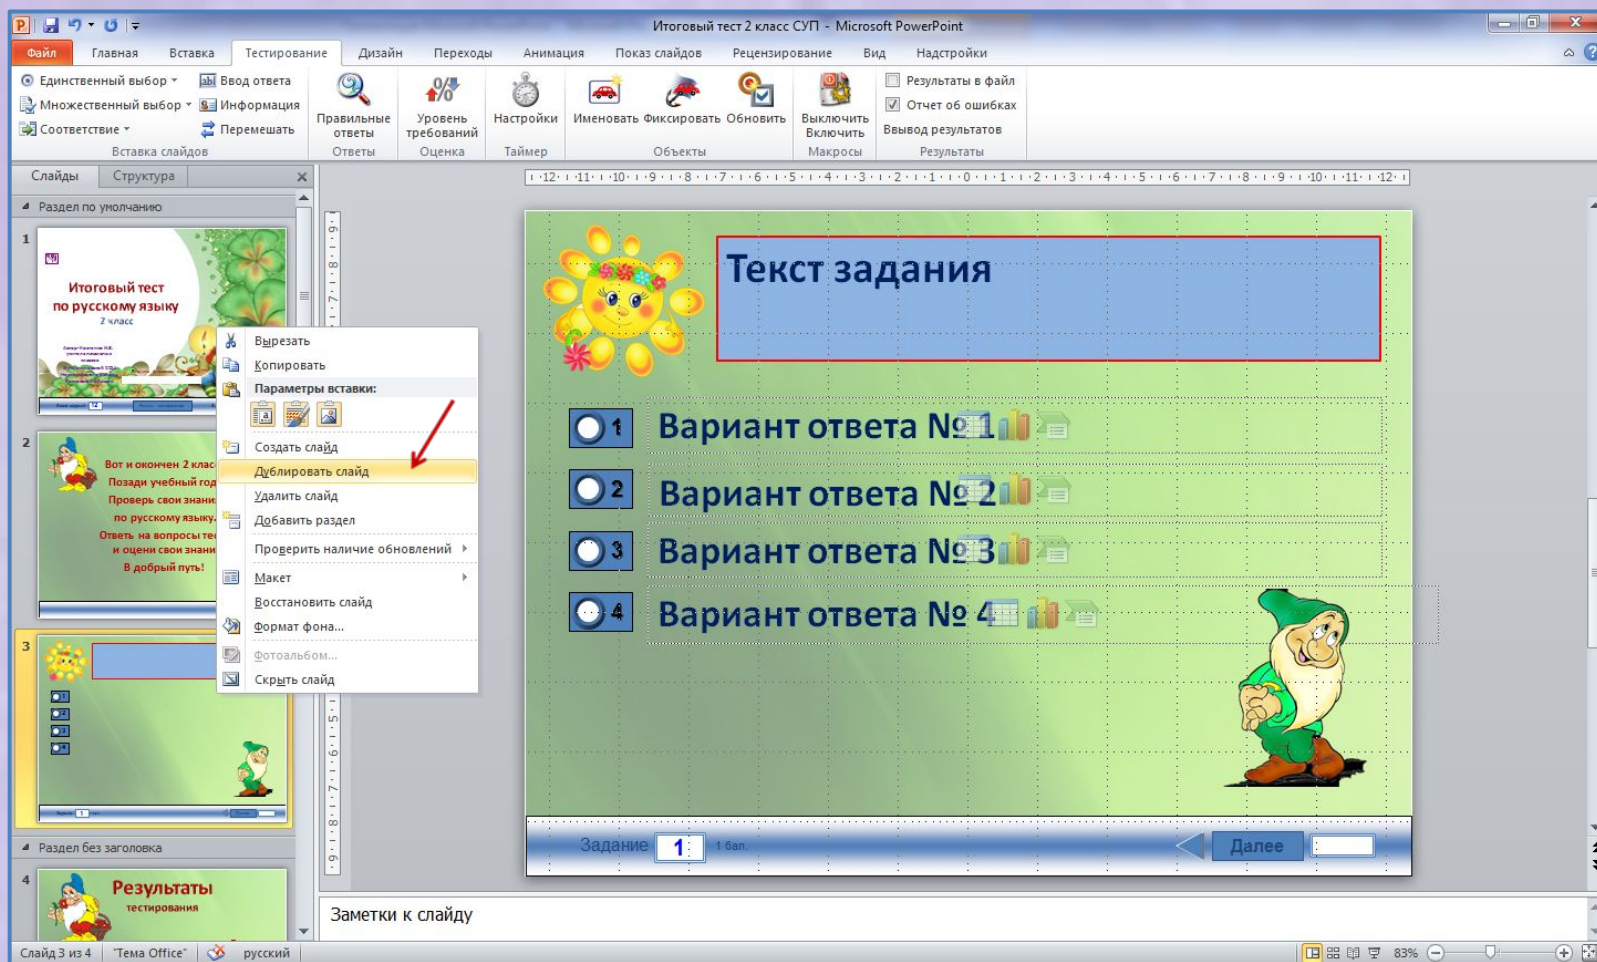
Итоговый тест 2 класс СУП - Microsoft PowerPoint

Файл Главная Вставка Тестирование Дизайн Переходы Анимация Показ слайдов Рецензирование Вид Надстройки

Единственный выбор
Множественный выбор
Соответствие
Ввод ответа
Информация
Перемешать
Вставка слайдов
Правильные ответы
Ответы
Уровень требований
Оценка
Настройки
Таймер
Именовать Фиксировать Обновить
Объекты
Выключить Включить
Макросы
Результаты в файл
Отчет об ошибках
Вывод результатов
Результаты

Слайды Структура

Раздел по умолчанию

1
Итоговый тест по русскому языку
2 класс

2
Вот и окончен 2 клас
Позади учебный год
Проверь свои знани
по русскому языку.
Ответь на вопросы те
и оцени свои знани
В добрый путь!

3

Раздел без заголовка

4
Результаты
тестирования

Вырезать
Копировать
Параметры вставки:
Создать слайд
Дублировать слайд
Удалить слайд
Добавить раздел
Проверить наличие обновлений
Макет
Восстановить слайд
Формат фона...
Фотоальбом...
Скрыть слайд

Текст задания

1 Вариант ответа №1
2 Вариант ответа №2
3 Вариант ответа №3
4 Вариант ответа № 4

Задание 1 1 бал.
Далее

Заметки к слайду

Слайд 3 из 4 "Тема Office" русский 83%